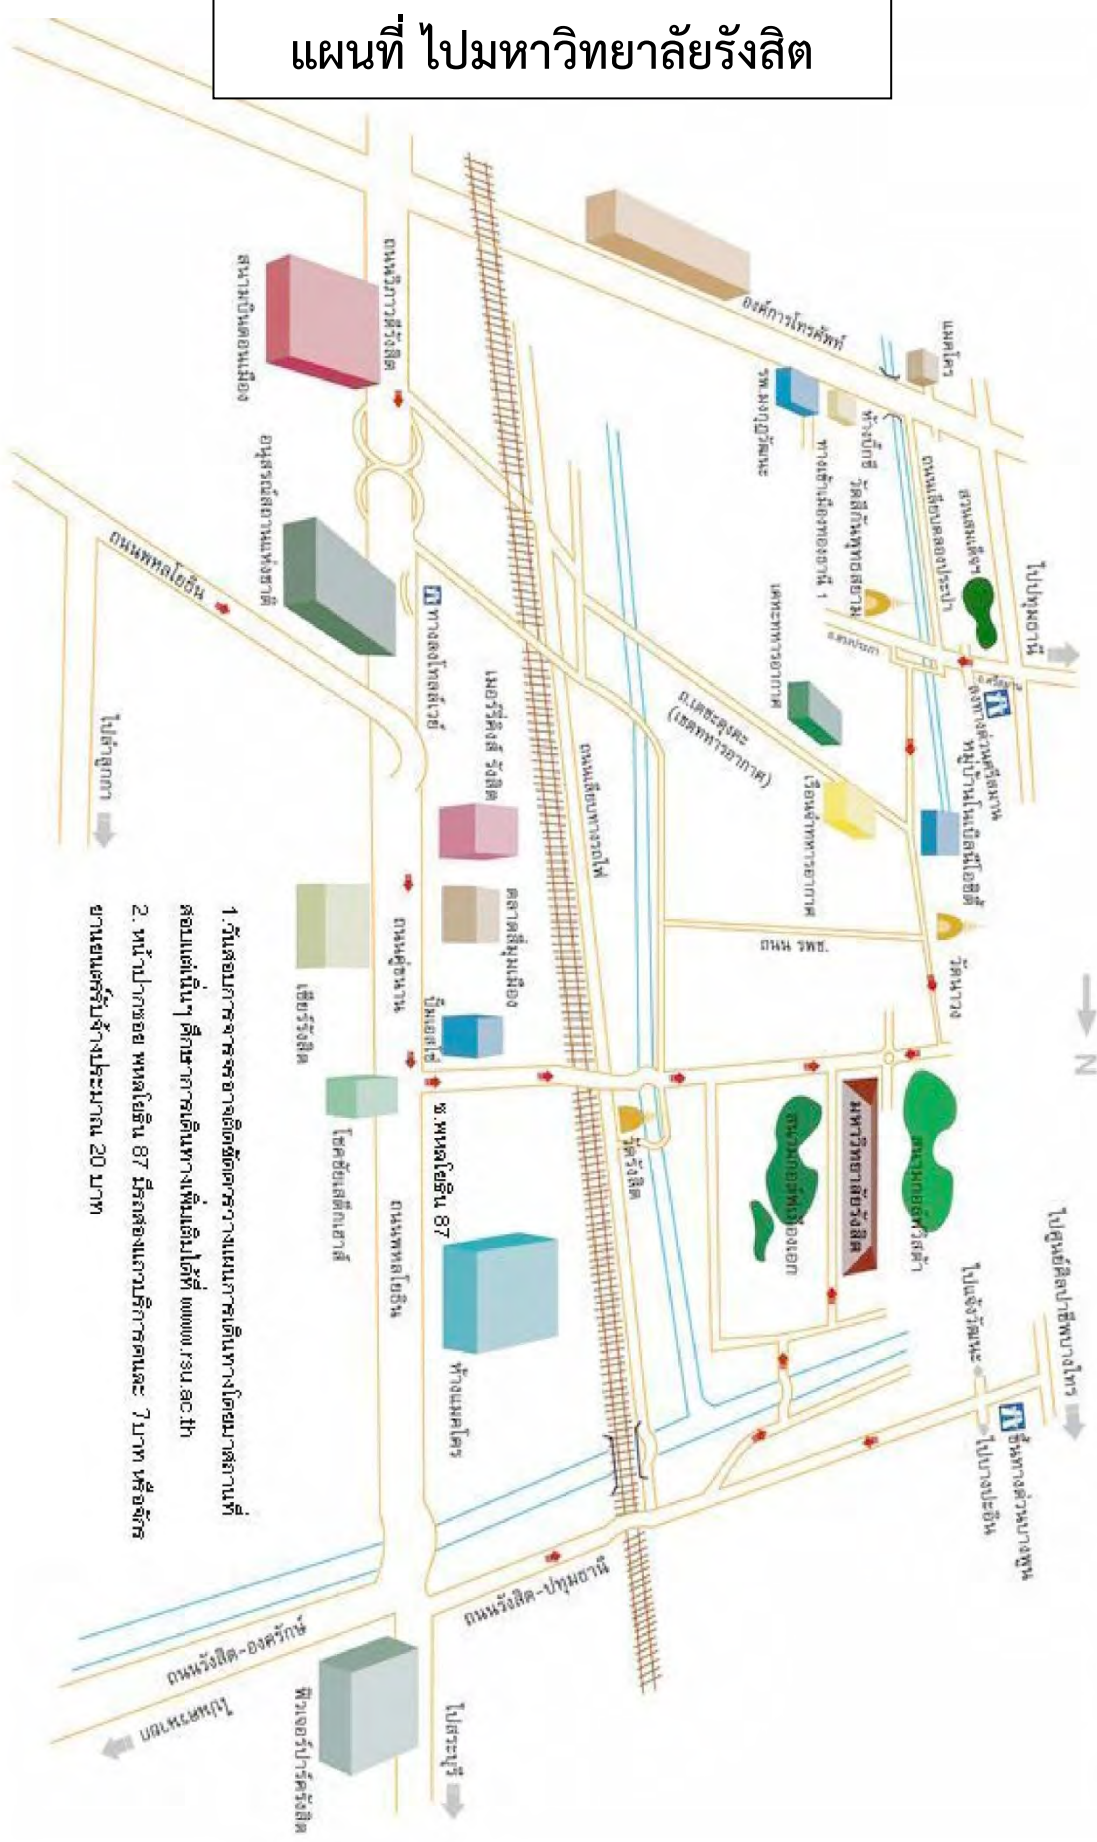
แผนที่ ไปมหาวิทยาลัยรังสิต

องค์การโทรศัพท์
เมเจอร์
รพ.มงกุฎวัฒนะ
ห้างบิ๊กซี
ทางเข้าเมืองทองธานี 1
วัดพระศรีมหาธาตุ
ถนนเลียบคลองประปา
สวนสมเด็จฯ
ไปปทุมธานี
ถ.ศรีสมาน
ถ.ติวานนท์
ทางด่วนศรีรัช
หมู่บ้านเมืองเอก
กองทัพอากาศ
ถ.เดชะตุงคะ (เชิดทหารอากาศ)
เรือนจำทหารอากาศ
ถนนวิภาวดีรังสิต
สนามบินดอนเมือง
ถนนพหลโยธิน
ถนนเลียบทางรถไฟ
ถนน รพช.
วัดหว่าง
มหาวิทยาลัยรังสิต
สนามกอล์ฟเมืองเอก
สนามกอล์ฟรังสิต
ไปศูนย์ศิลปาชีพบางไทร
ไปแจ้งวัฒนะ
ทางด่วนบางพูน
ไปบางปะอิน
ทางลงโทลล์เวย์
เมเจอร์ซีนีเพล็กซ์ รังสิต
ตลาดสี่มุมเมือง
ถนนคูคต
บิ๊กซี
ฟิวเจอร์
ซ.พหลโยธิน 87
วัดรังสิต
ห้างแมคโคร
ถนนพหลโยธิน
โรงพยาบาล
ถนนรังสิต-ปทุมธานี
ถนนรังสิต-องครักษ์
ไปสระบุรี
ไปนครนายก
ฟิวเจอร์พาร์ครังสิต
ไปลำลูกกา
N

1. วันสอบภาคปกติจัดรถรับส่งจากหน้ามหาวิทยาลัยทางเข้า มหาวิทยาลัยฟรี
2. หน้าปากซอย พหลโยธิน 87 มีรถสองแถววิ่งเข้ามหาวิทยาลัย 7 บาท หรือมอเตอร์ไซค์รับจ้างประมาณ 20 บาท